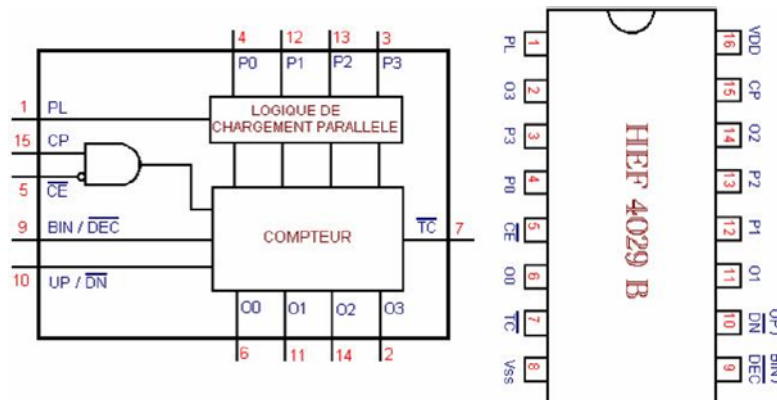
4 12 13 3
P0 P1 P2 P3
1 PL
LOGIQUE DE CHARGEMENT PARALLELE
15 CP
5 $\overline{CE}$
9 BIN / $\overline{DEC}$
COMPTEUR
$\overline{TC}$ 7
10 UP / $\overline{DN}$
O0 O1 O2 O3
6 11 14 2

PL 1
O3 2
P3 3
P0 4
$\overline{CE}$ 5
O0 6
$\overline{TC}$ 7
Vss 8
HEF 4029 B
16 VDD
15 CP
14 O2
13 P2
12 P1
11 O1
10 UP/$\overline{DN}$
9 BIN/$\overline{DEC}$